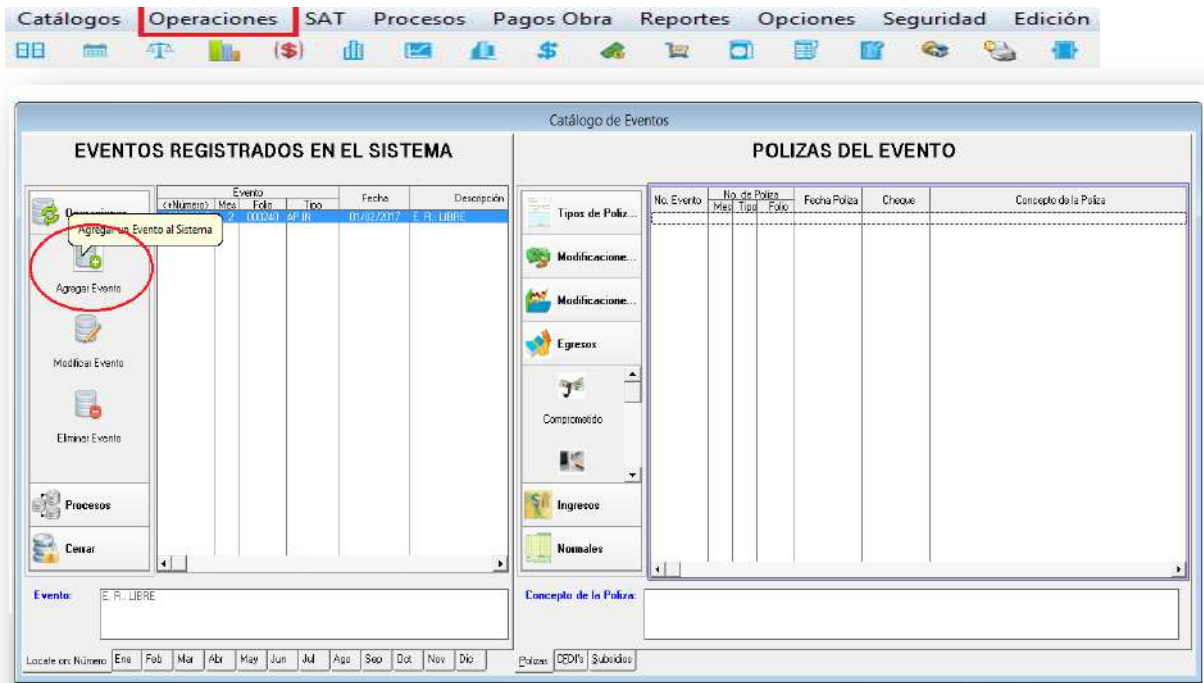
Catálogos Operaciones SAT Procesos Pagos Obra Reportes Opciones Seguridad Edición

Catálogo de Eventos

EVENTOS REGISTRADOS EN EL SISTEMA

POLIZAS DEL EVENTO

Operaciones

Agregar un Evento al Sistema

Agregar Evento

Modificar Evento

Eliminar Evento

Procesos

Cerrar

| Evento | | | | Fecha | Descripción |
|---|---|---|---|---|---|
| <+Número> | Mes | Folio | Tipo | | |
| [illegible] | 2 | 000240 | AP.IN | 01/02/2017 | E. R. LIBRE |

Tipos de Poliz...

Modificacione...

Modificacione...

Egresos

Comprometido

Ingresos

Normales

| No. Evento | No. de Poliza | | | Fecha Poliza | Cheque | Concepto de la Poliza |
|---|---|---|---|---|---|---|
| | Mes | Tipo | Folio | | | |

Evento: E. R. LIBRE

Concepto de la Poliza:

Locate on Número Ene Feb Mar Abr May Jun Jul Ago Sep Oct Nov Dic

Polizas CEDI's Subsidios